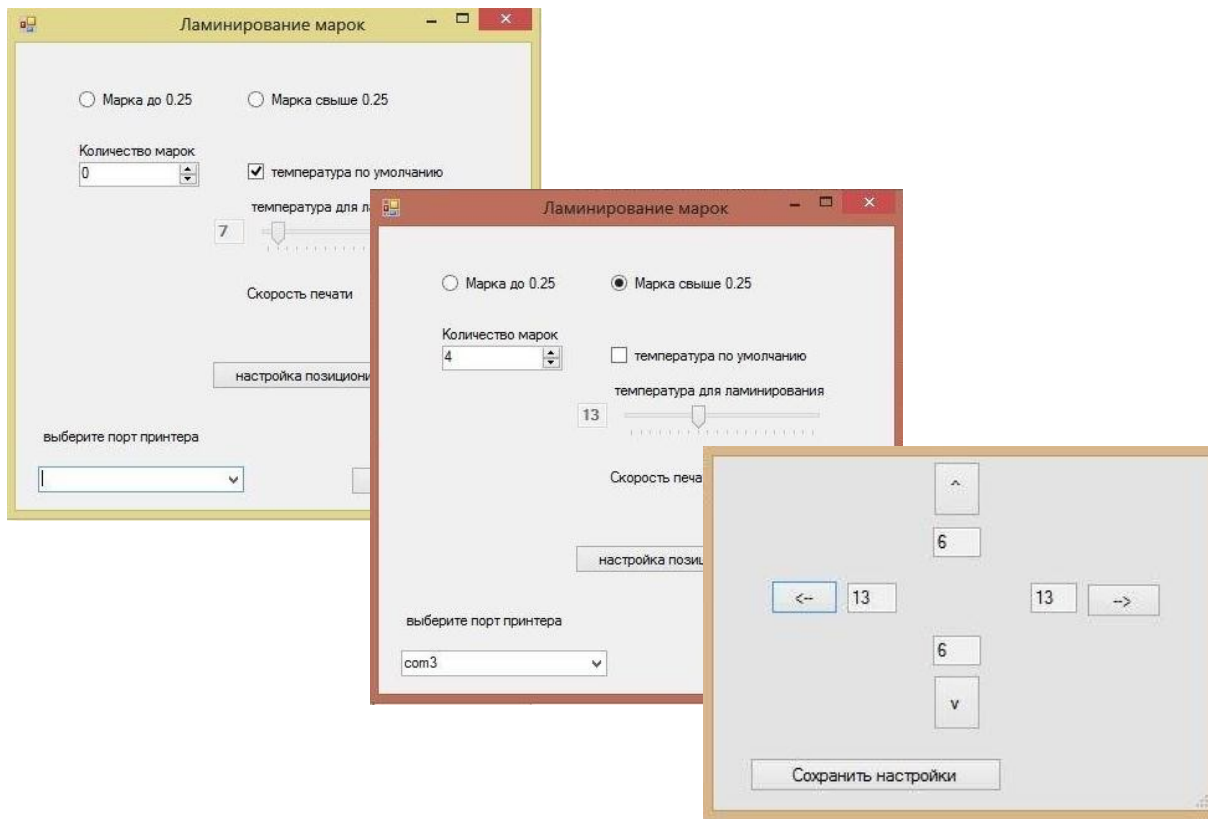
Ламинирование марок

Марка до 0.25
Марка свыше 0.25

Количество марок
0

температура по умолчанию

температура для ла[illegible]

7

Скорость печати

настройка позициони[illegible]

выберите порт принтера

Ламинирование марок

Марка до 0.25
Марка свыше 0.25

Количество марок
4

температура по умолчанию

температура для ламинирования

13

Скорость печа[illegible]

настройка пози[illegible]

выберите порт принтера
com3

^
6
<--
13
13
-->
6
v

Сохранить настройки